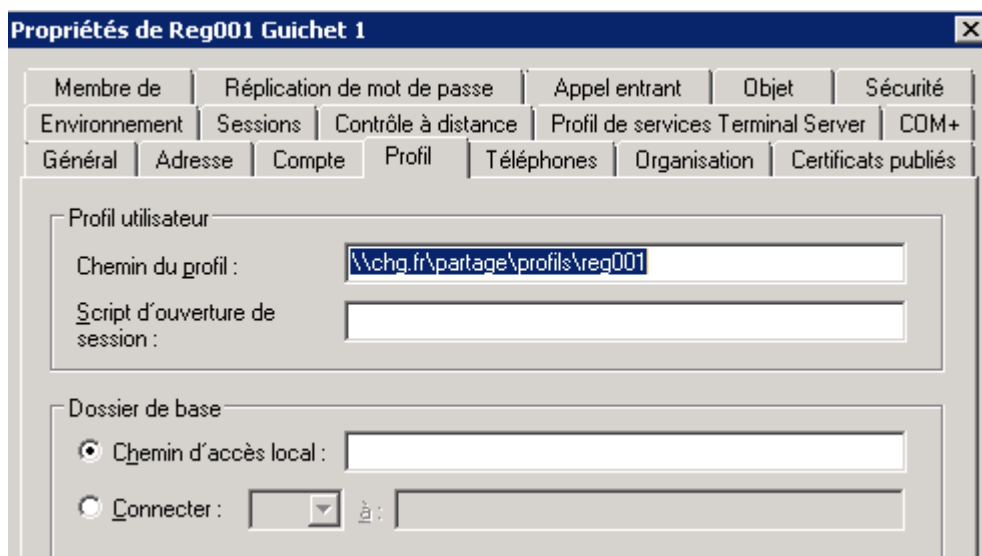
Propriétés de Reg001 Guichet 1

Membre de | Réplication de mot de passe | Appel entrant | Objet | Sécurité
Environnement | Sessions | Contrôle à distance | Profil de services Terminal Server | COM+
Général | Adresse | Compte | Profil | Téléphones | Organisation | Certificats publiés

Profil utilisateur
Chemin du profil : \\chg.fr\partage\profils\reg001
Script d'ouverture de session :

Dossier de base
Chemin d'accès local :
Connecter : à :